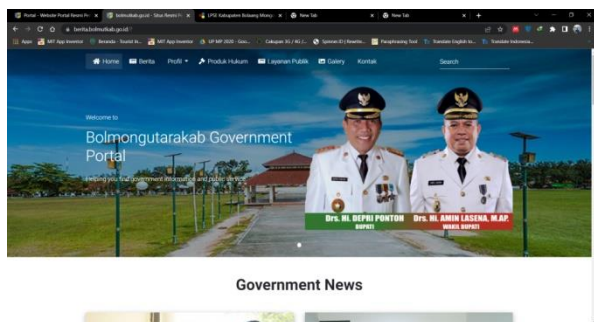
Portal - Website Portal Resmi P | bolmutkab.go.id - Situs Resmi P | LPSE Kabupaten Bolaang Mong | New Tab | New Tab

berita.bolmutkab.go.id

Apps | MIT App Inventor | Beranda - Tourist in... | MIT App Inventor | UP MP 2020 - Goo... | Cakupan 3G / 4G / L... | Spinner.ID | Rewrite... | Paraphrasing Tool | Translate English to... | Translate Indonesia...

Home | Berita | Profil | Produk Hukum | Layanan Publik | Galery | Kontak | Search

Welcome to

Bolmongutarakab Government Portal

Helping you find government information and public service

Drs. HI. DEPRI PONTOH
BUPATI

Drs. HI. AMIN LASENA, M.AP.
WAKIL BUPATI

Government News